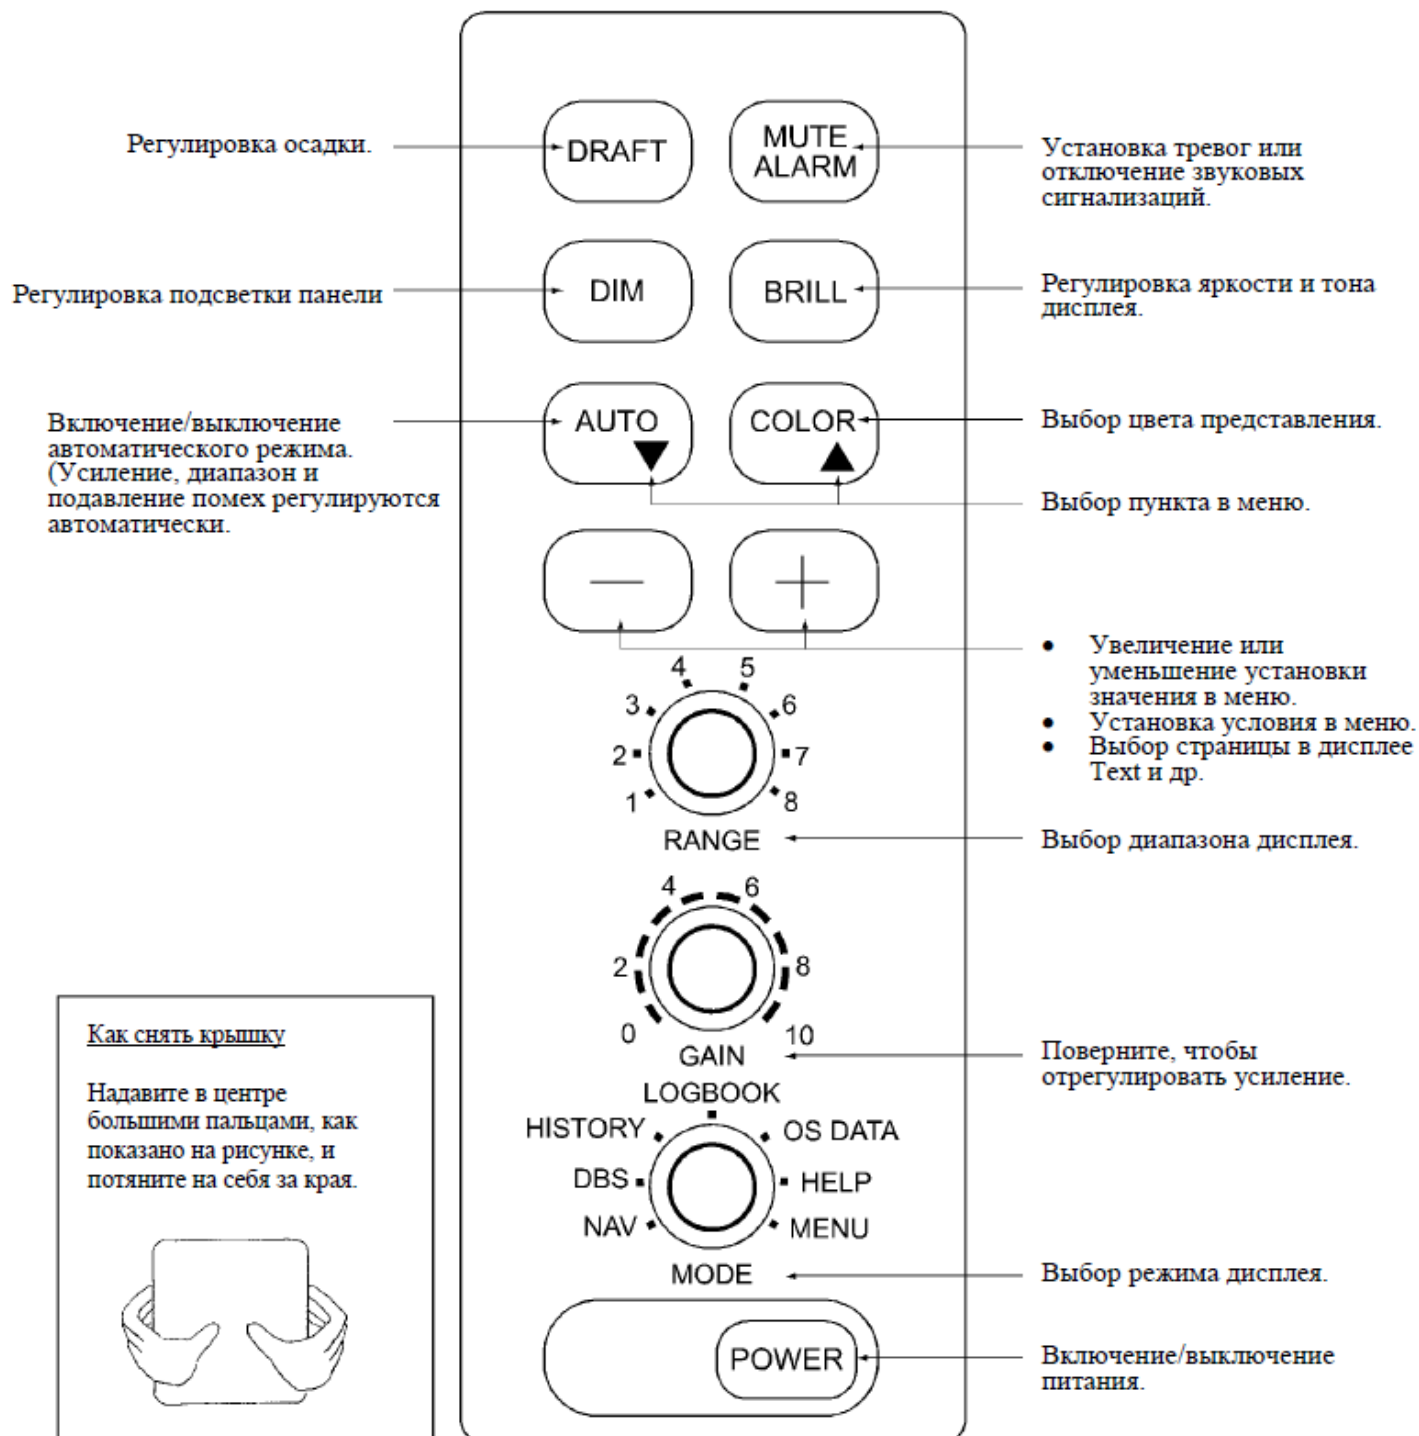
Регулировка осадки.

DRAFT

MUTE ALARM

Установка тревог или отключение звуковых сигнализаций.

Регулировка подсветки панели

DIM

BRILL

Регулировка яркости и тона дисплея.

Включение/выключение автоматического режима. (Усиление, диапазон и подавление помех регулируются автоматически.

AUTO ▼

COLOR ▲

Выбор цвета представления.

Выбор пункта в меню.

—

+

• Увеличение или уменьшение установки значения в меню.
• Установка условия в меню.
• Выбор страницы в дисплее Text и др.

1 2 3 4 5 6 7 8

RANGE

Выбор диапазона дисплея.

0 2 4 6 8 10

GAIN

Поверните, чтобы отрегулировать усиление.

Как снять крышку

Надавите в центре большими пальцами, как показано на рисунке, и потяните на себя за края.

LOGBOOK

HISTORY

OS DATA

DBS

HELP

NAV

MENU

MODE

Выбор режима дисплея.

POWER

Включение/выключение питания.